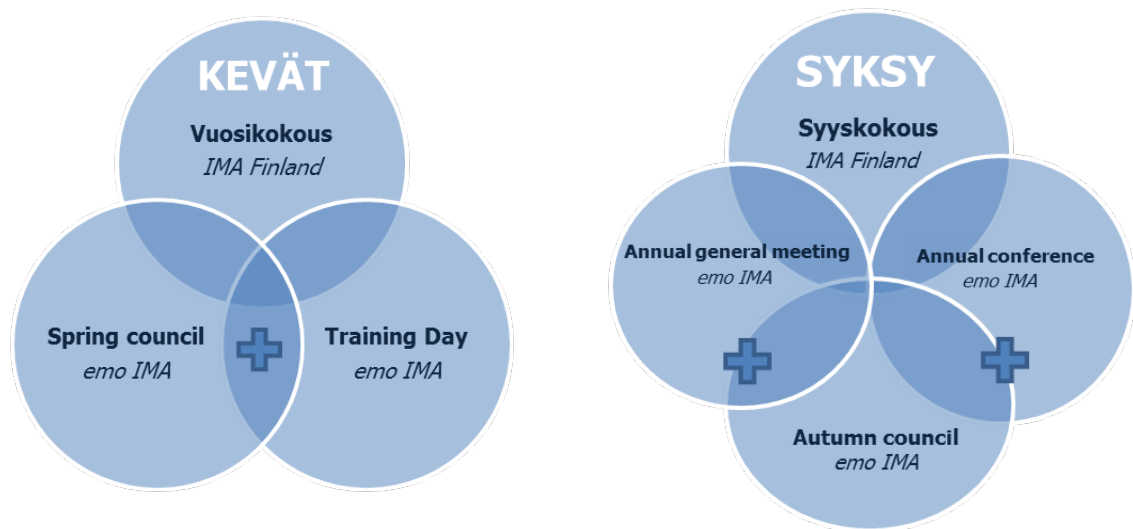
KEVÄT

Vuosikokous
*IMA Finland*

Spring council
*emo IMA*

Training Day
*emo IMA*

SYKSY

Syyskokous
*IMA Finland*

Annual general meeting
*emo IMA*

Annual conference
*emo IMA*

Autumn council
*emo IMA*